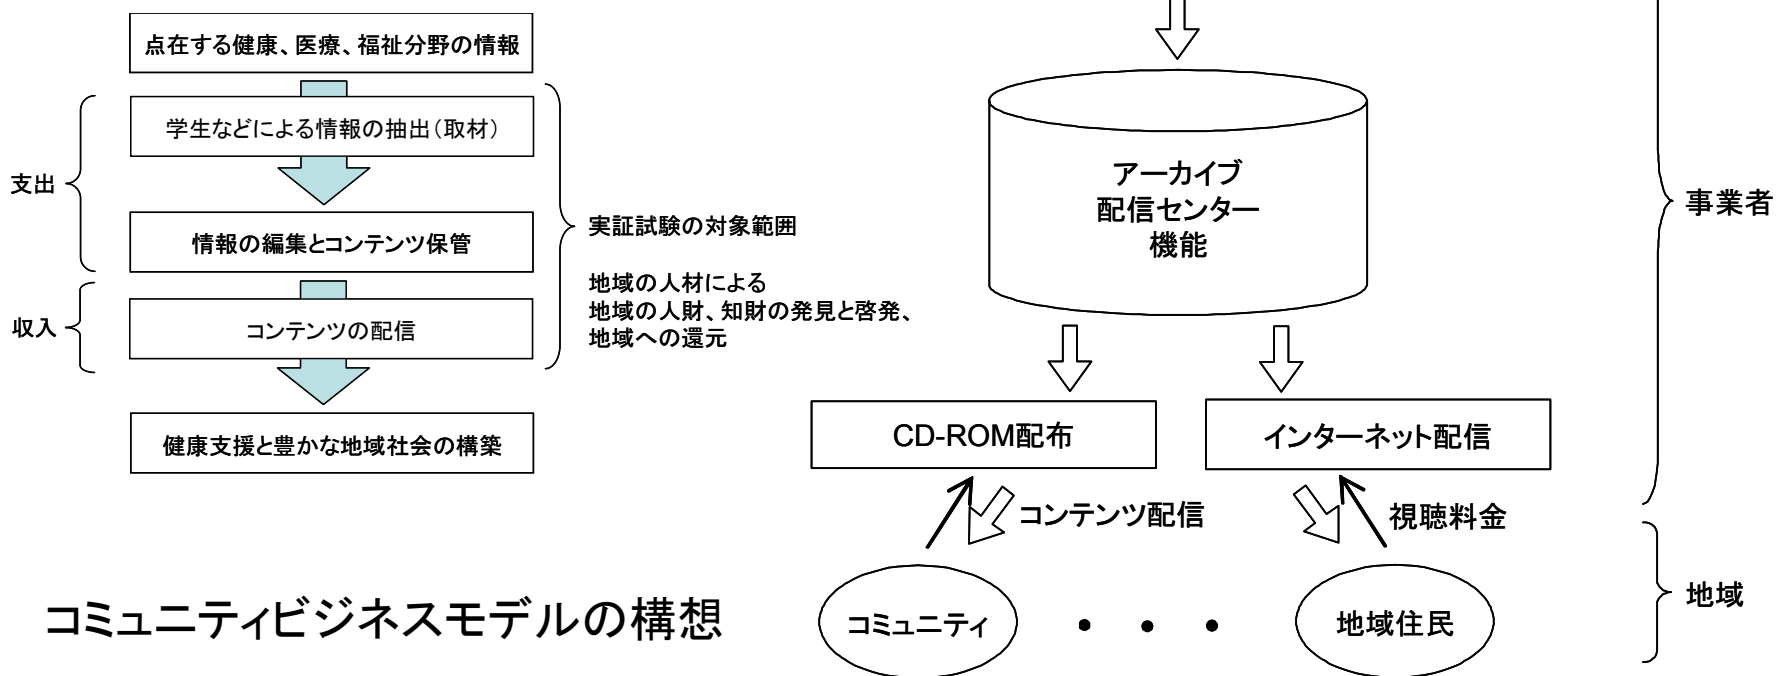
点在する健康、医療、福祉分野の情報

学生などによる情報の抽出（取材）

支出

情報の編集とコンテンツ保管

収入

コンテンツの配信

健康支援と豊かな地域社会の構築

実証試験の対象範囲

地域の人材による
地域の人財、知財の発見と啓発、
地域への還元

アーカイブ
配信センター
機能

CD-ROM配布

インターネット配信

コンテンツ配信

視聴料金

コミュニティ

・・・

地域住民

事業者

地域

コミュニティビジネスモデルの構想